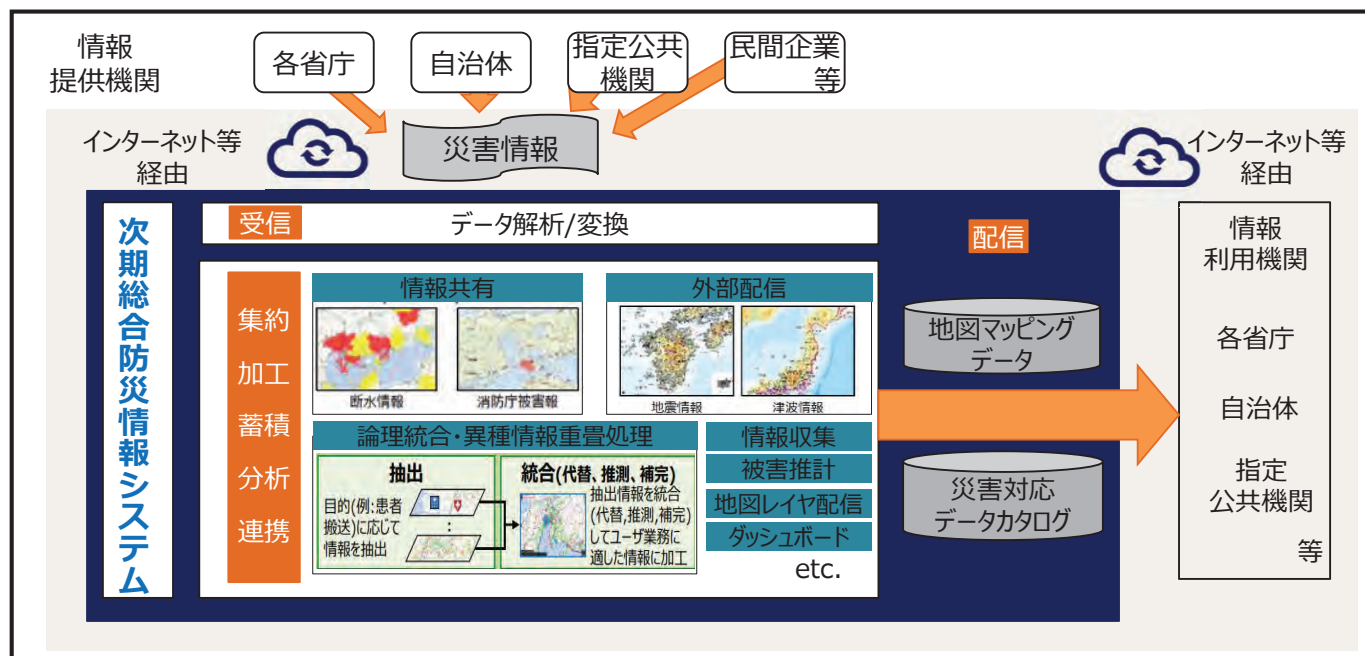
情報
提供機関

各省庁

自治体

指定公共
機関

民間企業
等

災害情報

インターネット等
経由

インターネット等
経由

次期総合防災情報システム

受信

データ解析/変換

配信

集約
加工
蓄積
分析
連携

情報共有

断水情報

消防庁被害報

外部配信

地震情報

津波情報

地図マッピング
データ

論理統合・異種情報重畳処理

抽出

目的(例:患者搬送)に応じて情報を抽出

統合(代替、推測、補完)

抽出情報を統合(代替,推測,補完)してユーザ業務に適した情報に加工

情報収集

被害推計

地図レイヤ配信

ダッシュボード

etc.

災害対応
データカタログ

情報
利用機関

各省庁

自治体

指定
公共機関

等